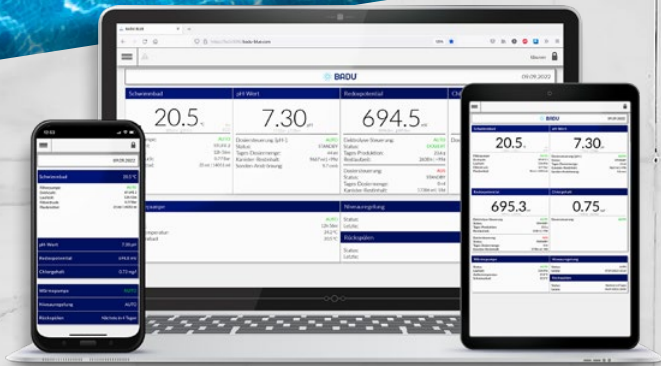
BADU

09.09.2022

Schwimmbad

20.5

pH-Wert

7.30

Redoxpotential

694.5

Dosiersteuerung (pH-)
Status
Tages-Dosiermenge
Kanister-Restinhalt

Dosiersteuerung
Status
Tages-Produktion
Restlaufzeit

Dosiersteuerung
Status
Tages-Dosiermenge
Kanister-Restinhalt

STANDBY

Niveauregelung

Rückspülen

Status
Letzte

09.09.2022

Schwimmbad

20.5 °C

pH-Wert

7.30 pH

Redoxpotential

694.5 mV

Chlorgehalt

0.73 mg/l

Wärmepumpe

Niveauregelung

AUTO

Rückspülen

Nächste in 4 Tagen

BADU

Schwimmbad

20.5

7.30

Redoxpotential

Chlorgehalt

695.3

0.75

Wärmepumpe

Niveauregelung

Rückspülen